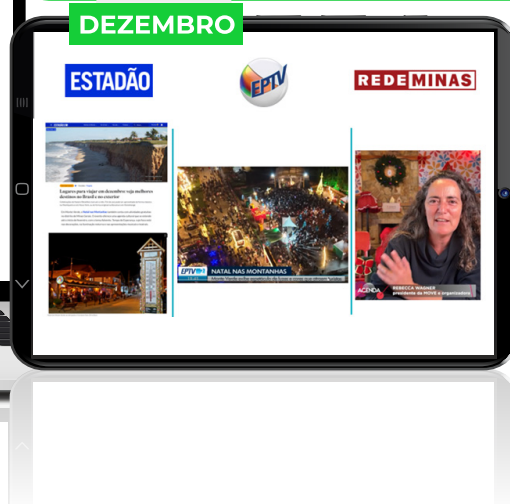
DEZEMBRO

ESTADÃO

EPTV

REDEMINAS

Lugares para viajar em dezembro: veja melhores destinos no Brasil e no exterior

EPTV

NATAL NAS MONTANHAS

AGENDA

REBECCA WAGNER
presidente da MOVE e organizadora